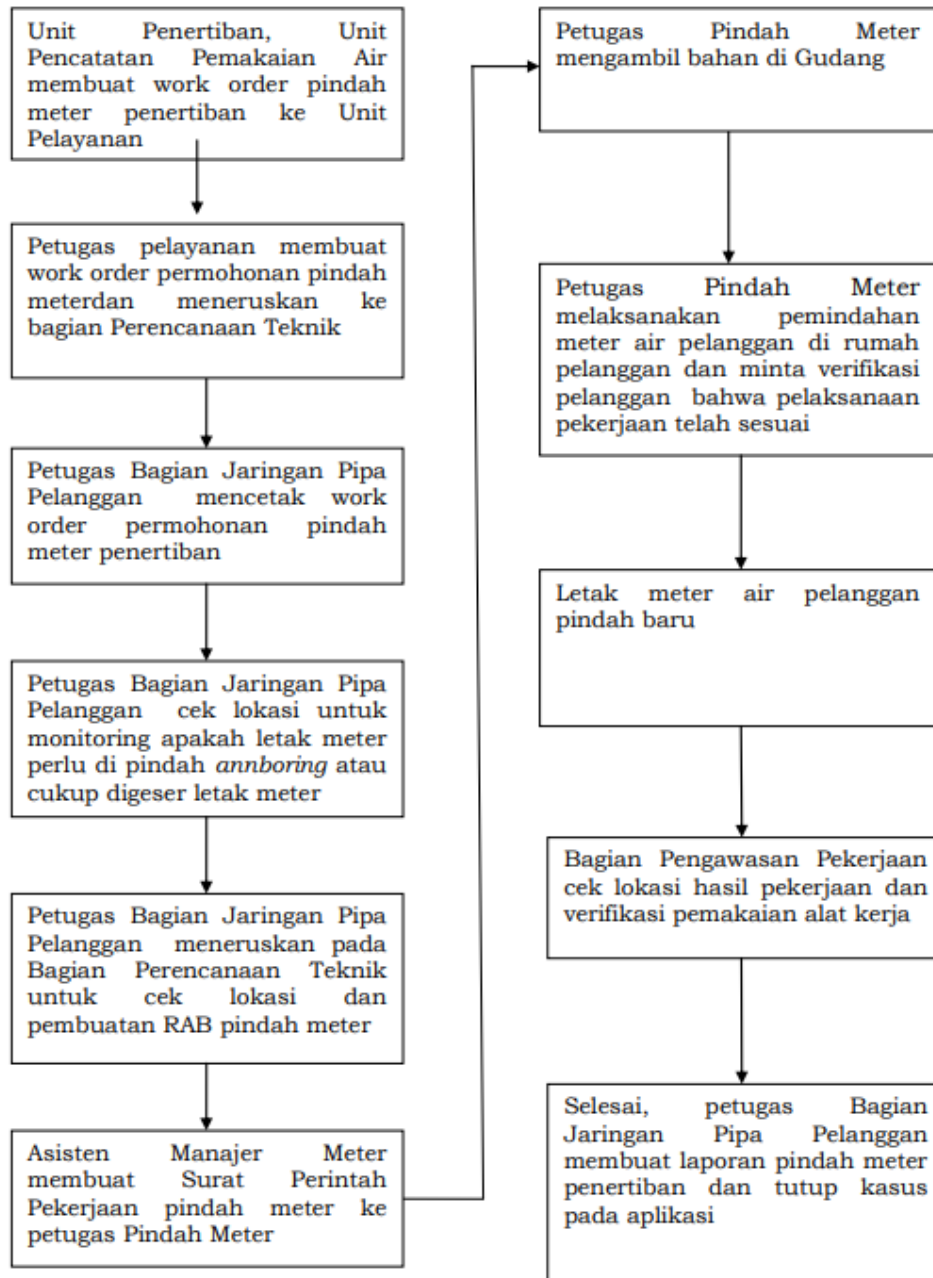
Unit Penertiban, Unit Pencatatan Pemakaian Air membuat work order pindah meter penertiban ke Unit Pelayanan

Petugas pelayanan membuat work order permohonan pindah meterdan meneruskan ke bagian Perencanaan Teknik

Petugas Bagian Jaringan Pipa Pelanggan mencetak work order permohonan pindah meter penertiban

Petugas Bagian Jaringan Pipa Pelanggan cek lokasi untuk monitoring apakah letak meter perlu di pindah *annboring* atau cukup digeser letak meter

Petugas Bagian Jaringan Pipa Pelanggan meneruskan pada Bagian Perencanaan Teknik untuk cek lokasi dan pembuatan RAB pindah meter

Asisten Manajer Meter membuat Surat Perintah Pekerjaan pindah meter ke petugas Pindah Meter

Petugas Pindah Meter mengambil bahan di Gudang

Petugas Pindah Meter melaksanakan pemindahan meter air pelanggan di rumah pelanggan dan minta verifikasi pelanggan bahwa pelaksanaan pekerjaan telah sesuai

Letak meter air pelanggan pindah baru

Bagian Pengawasan Pekerjaan cek lokasi hasil pekerjaan dan verifikasi pemakaian alat kerja

Selesai, petugas Bagian Jaringan Pipa Pelanggan membuat laporan pindah meter penertiban dan tutup kasus pada aplikasi